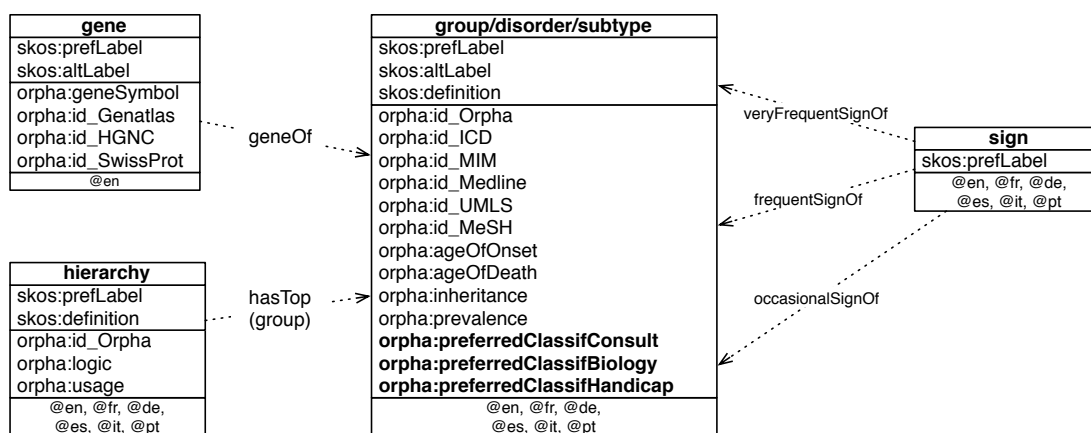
gene
skos:prefLabel
skos:altLabel
orpha:geneSymbol
orpha:id_Genatlas
orpha:id_HGNC
orpha:id_SwissProt
@en

geneOf

group/disorder/subtype
skos:prefLabel
skos:altLabel
skos:definition
orpha:id_Orpha
orpha:id_ICD
orpha:id_MIM
orpha:id_Medline
orpha:id_UMLS
orpha:id_MeSH
orpha:ageOfOnset
orpha:ageOfDeath
orpha:inheritance
orpha:prevalence
**orpha:preferredClassifConsult**
**orpha:preferredClassifBiology**
**orpha:preferredClassifHandicap**
@en, @fr, @de,
@es, @it, @pt

veryFrequentSignOf

sign
skos:prefLabel
@en, @fr, @de,
@es, @it, @pt

frequentSignOf

occasionalSignOf

hierarchy
skos:prefLabel
skos:definition
orpha:id_Orpha
orpha:logic
orpha:usage
@en, @fr, @de,
@es, @it, @pt

hasTop
(group)